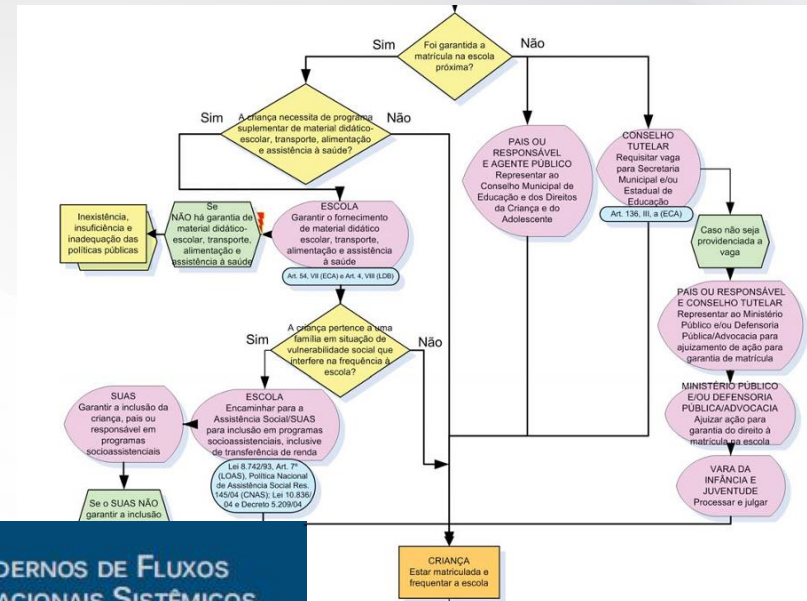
Sim

Foi garantida a matrícula na escola próxima?

Não

Sim

A criança necessita de programa suplementar de material didático-escolar, transporte, alimentação e assistência à saúde?

Não

PAIS OU RESPONSÁVEL E AGENTE PÚBLICO
Representar ao Conselho Municipal de Educação e dos Direitos da Criança e do Adolescente

CONSELHO TUTELAR
Requisitar vaga para Secretaria Municipal e/ou Estadual de Educação

Art. 136, III, a (ECA)

Inexistência, insuficiência e inadequação das políticas públicas

Se NÃO há garantia de material didático-escolar, transporte, alimentação e assistência à saúde

ESCOLA
Garantir o fornecimento de material didático escolar, transporte, alimentação e assistência à saúde

Art. 54, VII (ECA) e Art. 4, VIII (LDB)

Caso não seja providenciada a vaga

PAIS OU RESPONSÁVEL E CONSELHO TUTELAR
Representar ao Ministério Público e/ou Defensoria Pública/Advocacia para ajuizamento de ação para garantia de matrícula

Sim

A criança pertence a uma família em situação de vulnerabilidade social que interfere na frequência à escola?

Não

SUAS
Garantir a inclusão da criança, pais ou responsável em programas socioassistenciais

ESCOLA
Encaminhar para a Assistência Social/SUAS para inclusão em programas socioassistenciais, inclusive de transferência de renda

Lei 8.742/93, Art. 7º (LOAS), Política Nacional de Assistência Social Res. 145/04 (CNAS); Lei 10.836/04 e Decreto 5.209/04

MINISTÉRIO PÚBLICO E/OU DEFENSORIA PÚBLICA/ADVOCACIA
Ajuizar ação para garantia do direito à matrícula na escola

VARA DA INFÂNCIA E JUVENTUDE
Processar e julgar

Se o SUAS NÃO garantir a inclusão

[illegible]DERNOS DE FLUXOS
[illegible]ACIONAIS SISTÊMICOS

CRIANÇA
Estar matriculada e frequentar a escola